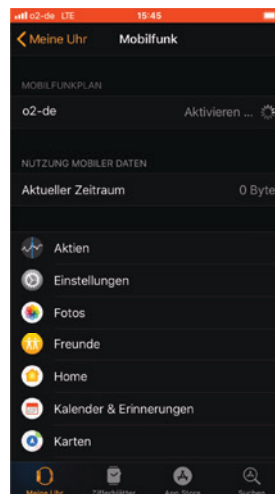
o2-de LTE 15:45

Meine Uhr Mobilfunk

MOBILFUNKPLAN

o2-de Aktivieren ...

NUTZUNG MOBILER DATEN

Aktueller Zeitraum 0 Byte

Aktien

Einstellungen

Fotos

Freunde

Home

Kalender & Erinnerungen

Karten

Meine Uhr Zifferblätter App Store Suchen